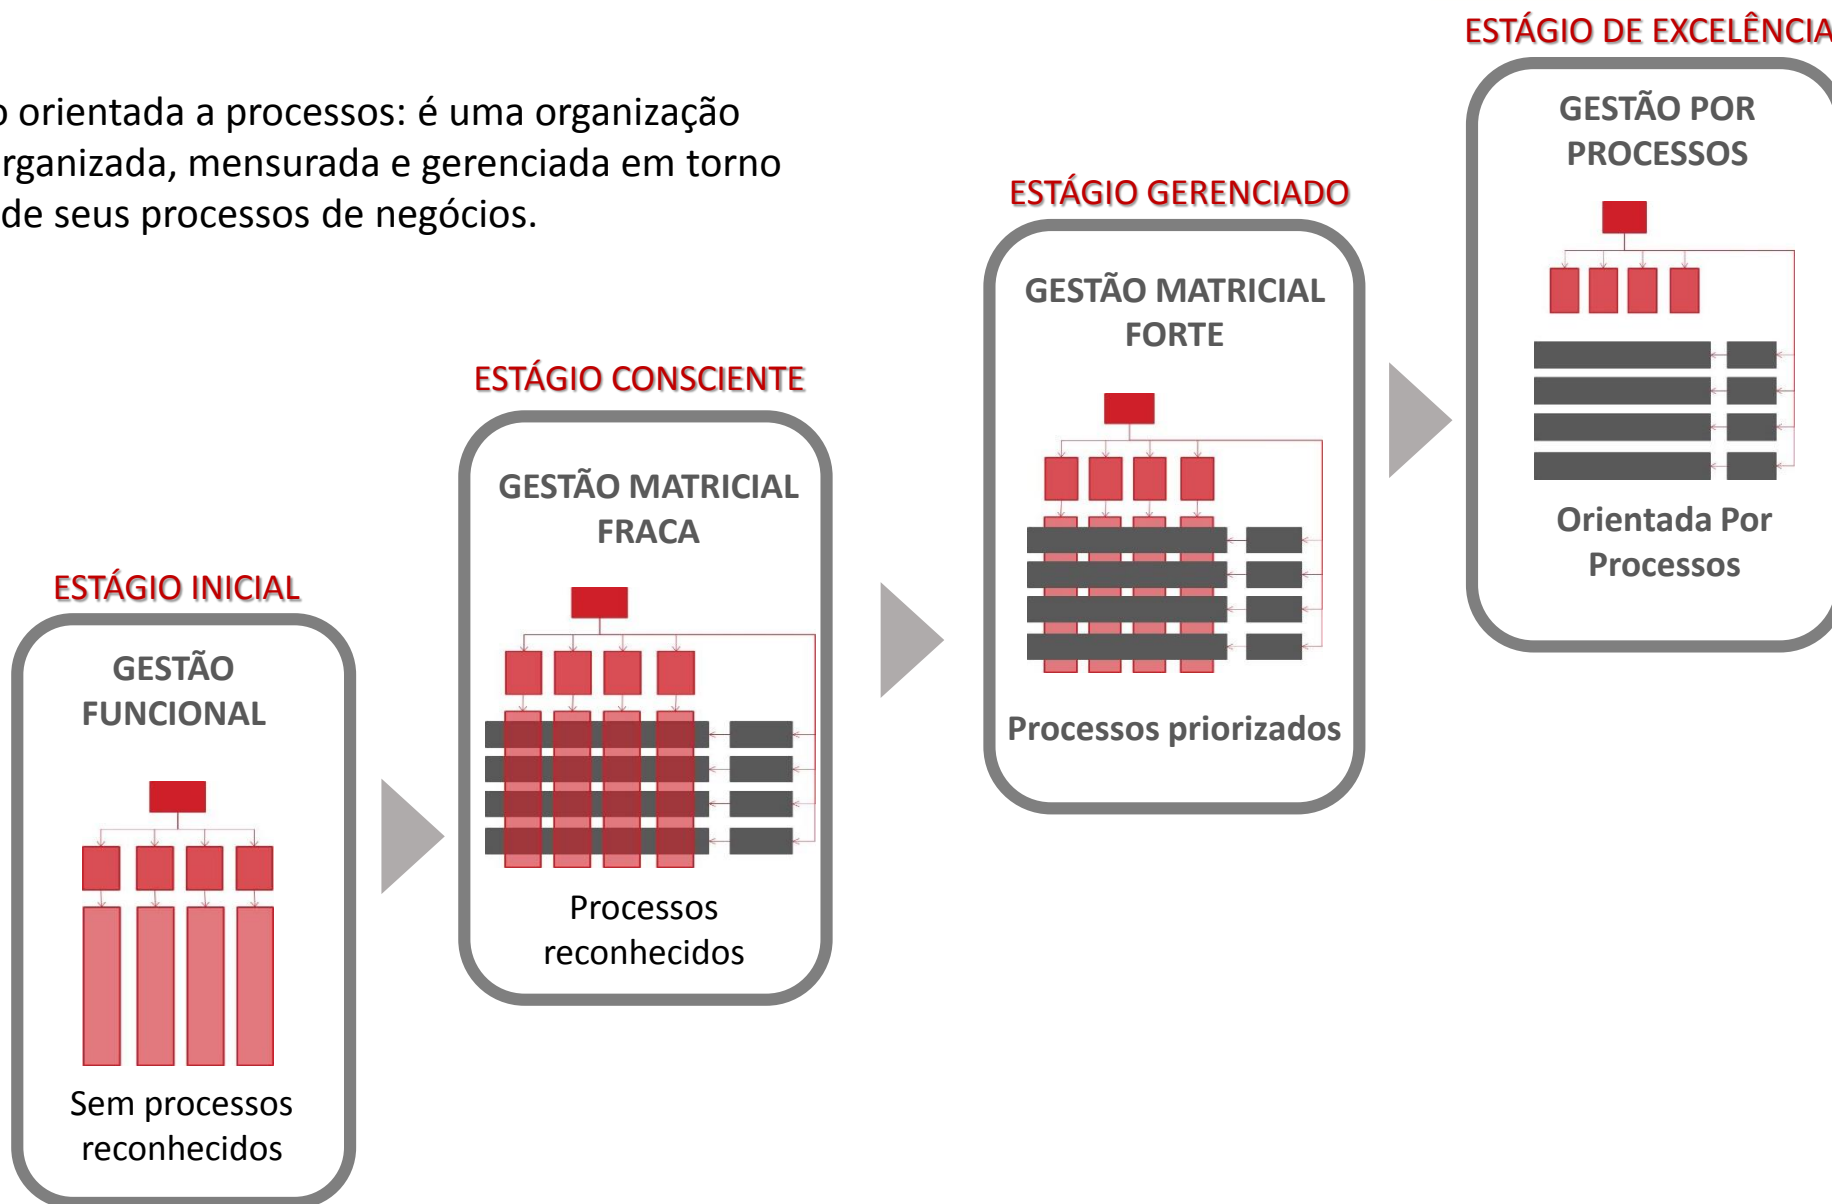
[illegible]o orientada a processos: é uma organização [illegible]rganizada, mensurada e gerenciada em torno de seus processos de negócios.

ESTÁGIO INICIAL

GESTÃO FUNCIONAL

Sem processos reconhecidos

ESTÁGIO CONSCIENTE

GESTÃO MATRICIAL FRACA

Processos reconhecidos

ESTÁGIO GERENCIADO

GESTÃO MATRICIAL FORTE

Processos priorizados

ESTÁGIO DE EXCELÊNCIA

GESTÃO POR PROCESSOS

Orientada Por Processos